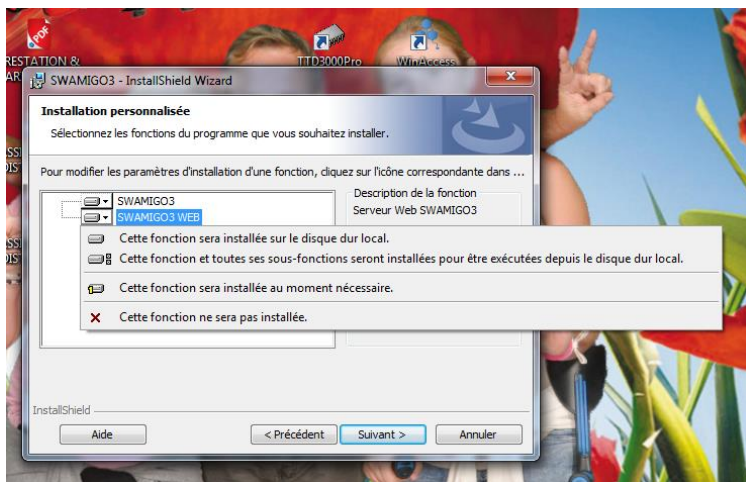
RESTATION &
AR
TTD3000Pro
WinAccess
SWAMIGO3 - InstallShield Wizard
Installation personnalisée
Sélectionnez les fonctions du programme que vous souhaitez installer.
Pour modifier les paramètres d'installation d'une fonction, cliquez sur l'icône correspondante dans ...
SWAMIGO3
SWAMIGO3 WEB
Description de la fonction
Serveur Web SWAMIGO3
Cette fonction sera installée sur le disque dur local.
Cette fonction et toutes ses sous-fonctions seront installées pour être exécutées depuis le disque dur local.
Cette fonction sera installée au moment nécessaire.
Cette fonction ne sera pas installée.
InstallShield
Aide
< Précédent
Suivant >
Annuler